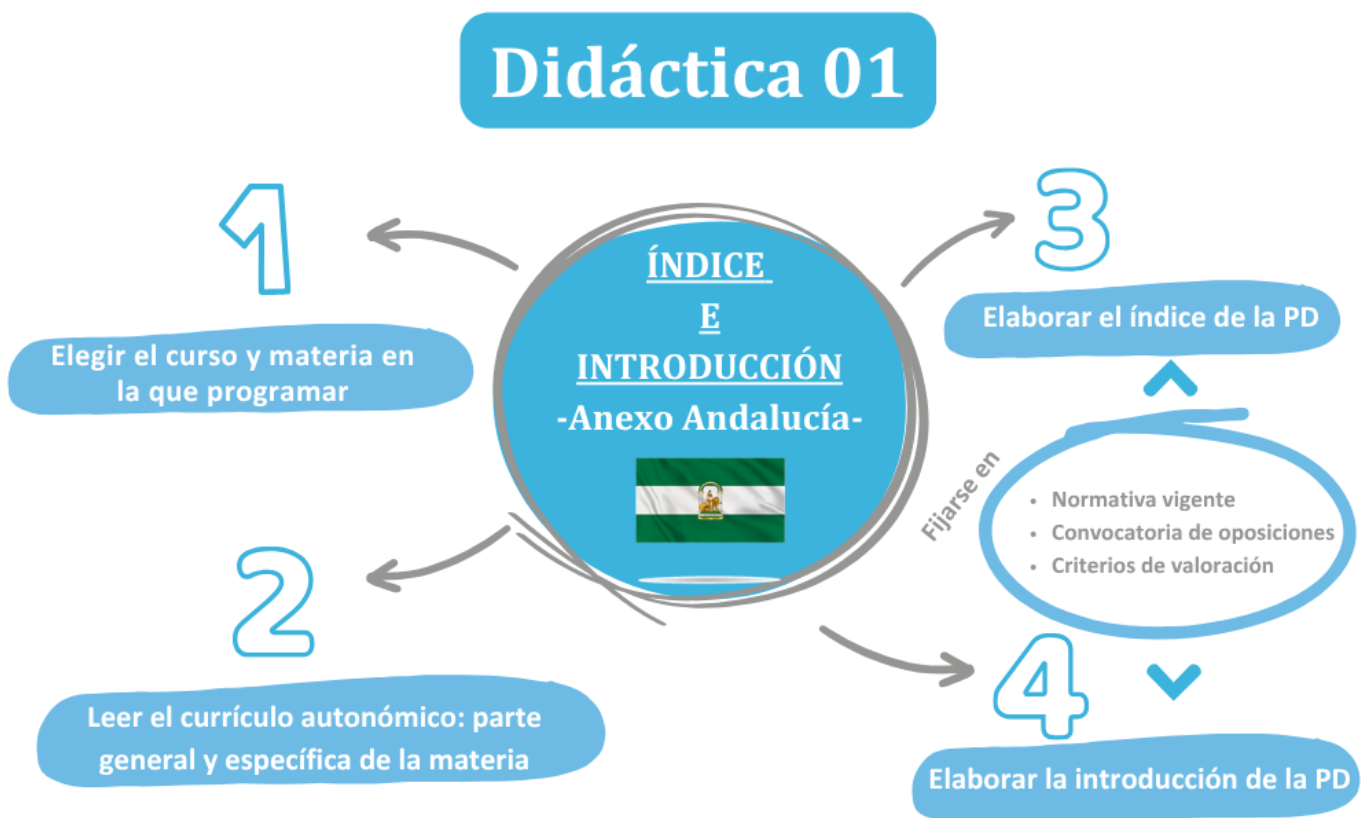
Didáctica 01

ÍNDICE
E
INTRODUCCIÓN
-Anexo Andalucía-

1

Elegir el curso y materia en la que programar

2

Leer el currículo autonómico: parte general y específica de la materia

3

Elaborar el índice de la PD

Fijarse en

• Normativa vigente
• Convocatoria de oposiciones
• Criterios de valoración

4

Elaborar la introducción de la PD